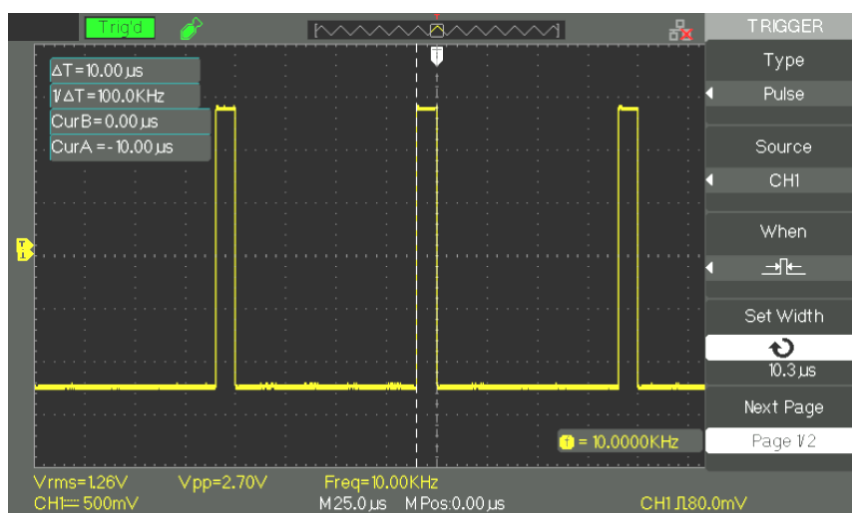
Trig'd

TRIGGER

Type

Pulse

Source

CH1

When

Set Width

10.3 µs

Next Page

Page 1/2

ΔT=10.00 µs
1/ΔT=100.0KHz
CurB=0.00 µs
CurA=-10.00 µs

T

= 10.0000KHz

Vrms=1.26V Vpp=2.70V Freq=10.00KHz
CH1 500mV M 25.0 µs M Pos:0.00 µs CH1 80.0mV